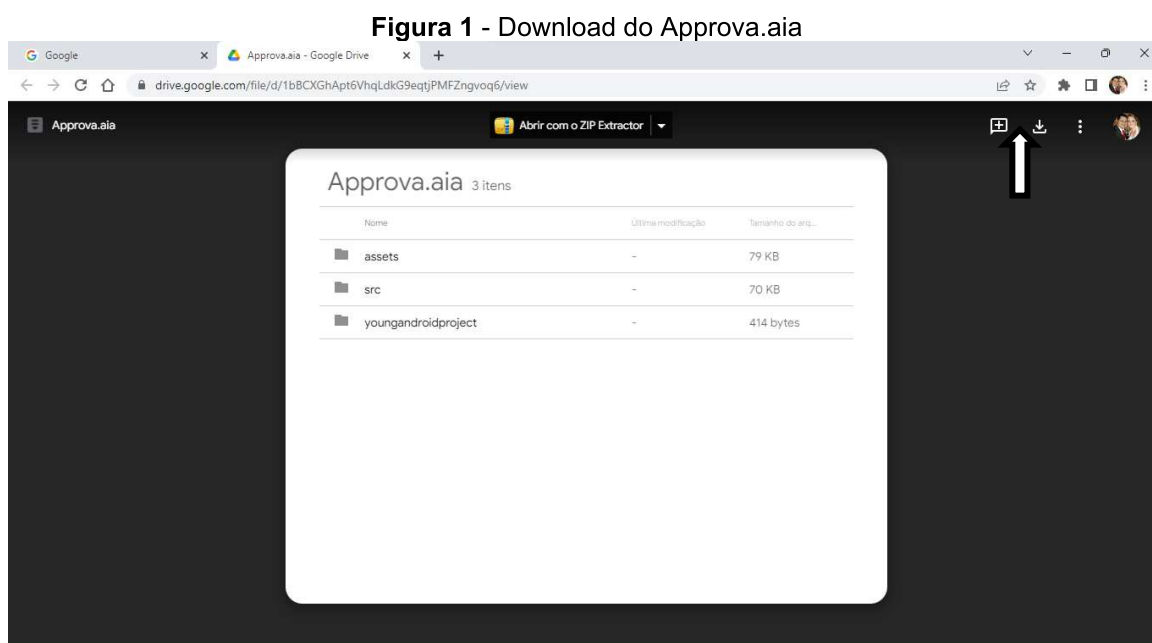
**Figura 1** - Download do Approva.aia

Google ×

Approva.aia - Google Drive × +

drive.google.com/file/d/1bBCXGhApt6VhqLdkG9eqtjPMFZngvoq6/view

Approva.aia

Abrir com o ZIP Extractor

Approva.aia 3 itens

| Nome | Última modificação | Tamanho do arq... |
|---|---|---|
| assets | - | 79 KB |
| src | - | 70 KB |
| youngandroidproject | - | 414 bytes |